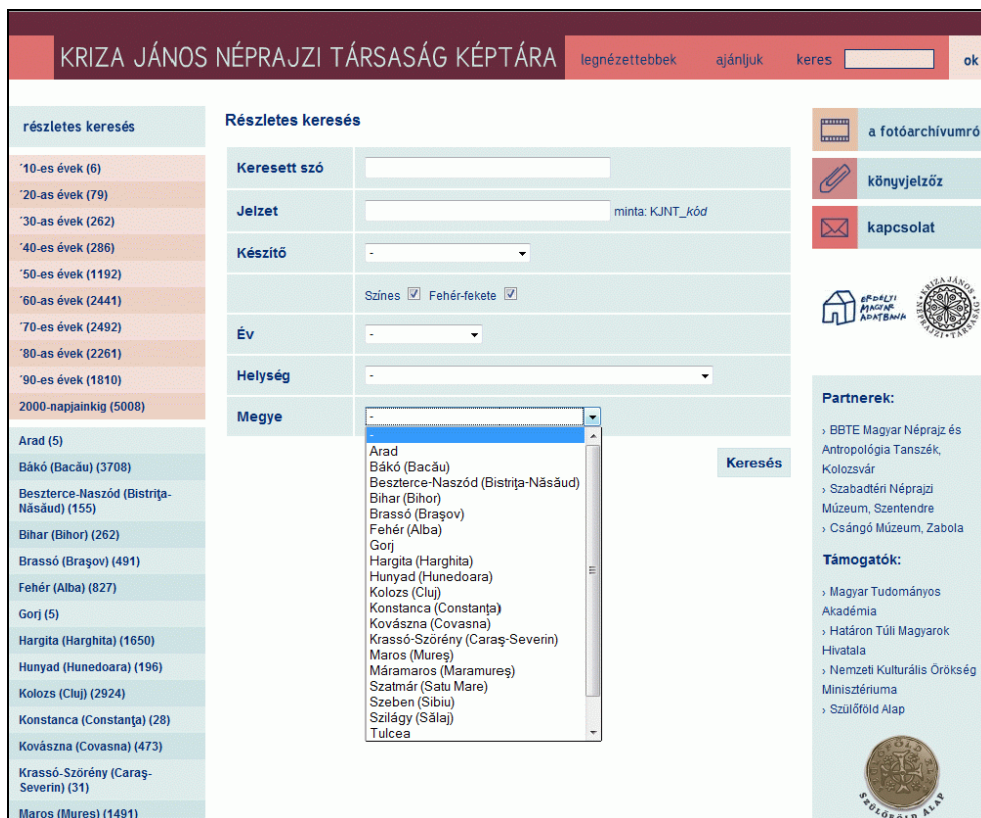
KRIZA JÁNOS NÉPRAJZI TÁRSASÁG KÉPTÁRA

legnézettebbek ajánljuk keres ok

részletes keresés

´10-es évek (6)
´20-as évek (79)
´30-as évek (262)
´40-es évek (286)
´50-es évek (1192)
´60-as évek (2441)
´70-es évek (2492)
´80-as évek (2261)
´90-es évek (1810)
2000-napjainkig (5008)

Arad (5)
Bákó (Bacău) (3708)
Beszterce-Naszód (Bistriţa-Năsăud) (155)
Bihar (Bihor) (262)
Brassó (Braşov) (491)
Fehér (Alba) (827)
Gorj (5)
Hargita (Harghita) (1650)
Hunyad (Hunedoara) (196)
Kolozs (Cluj) (2924)
Konstanca (Constanţa) (28)
Kovászna (Covasna) (473)
Krassó-Szörény (Caraş-Severin) (31)
Maros (Mures) (1491)

Részletes keresés

Keresett szó
Jelzet minta: KJNT_kód
Készítő -
Színes Fehér-fekete
Év -
Helység -
Megye -

-
Arad
Bákó (Bacău)
Beszterce-Naszód (Bistriţa-Năsăud)
Bihar (Bihor)
Brassó (Braşov)
Fehér (Alba)
Gorj
Hargita (Harghita)
Hunyad (Hunedoara)
Kolozs (Cluj)
Konstanca (Constanţa)
Kovászna (Covasna)
Krassó-Szörény (Caraş-Severin)
Maros (Mureş)
Máramaros (Maramureş)
Szatmár (Satu Mare)
Szeben (Sibiu)
Szilágy (Sălaj)
Tulcea

Keresés

a fotóarchívumró
könyvjelzőz
kapcsolat

ERDÉLYI MAGYAR ADATBANK
KRIZA JÁNOS NÉPRAJZI TÁRSASÁG

Partnerek:
› BBTE Magyar Néprajz és Antropológia Tanszék, Kolozsvár
› Szabadtéri Néprajzi Múzeum, Szentendre
› Csángó Múzeum, Zabola

Támogatók:
› Magyar Tudományos Akadémia
› Határon Túli Magyarok Hivatala
› Nemzeti Kulturális Örökség Minisztériuma
› Szülőföld Alap

SZÜLŐFÖLD ALAP